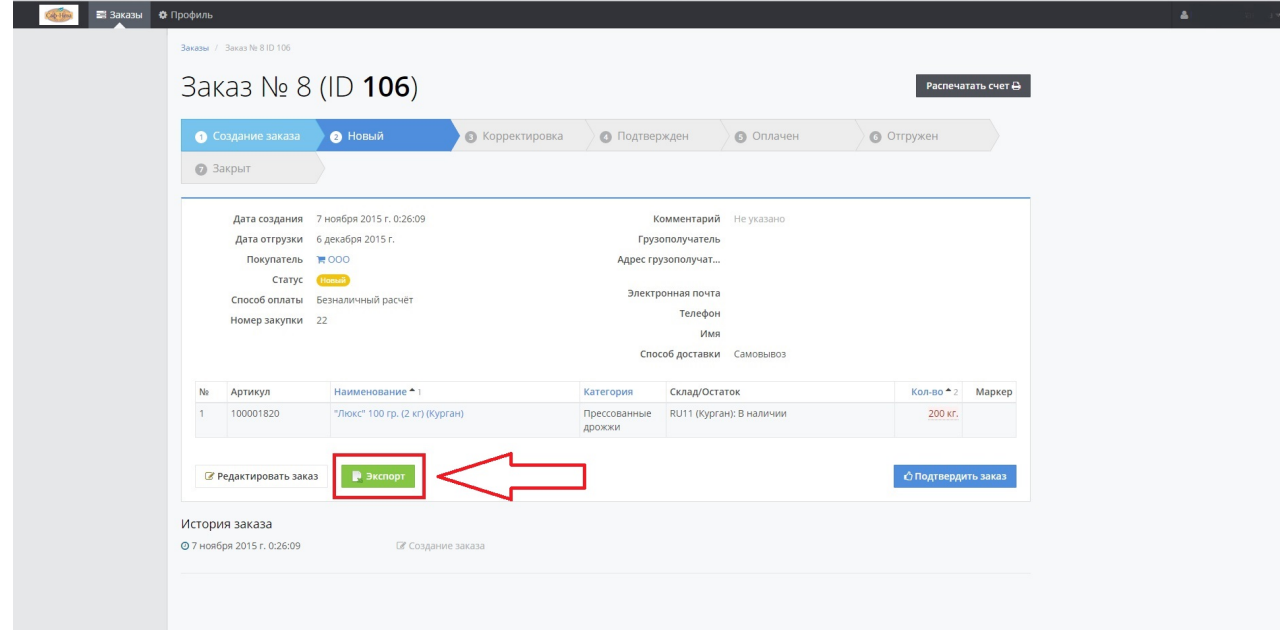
Заказы Профиль

Заказы / Заказ № 8 ID 106

Заказ № 8 (ID **106**)

Распечатать счет

1 Создание заказа
2 Новый
3 Корректировка
4 Подтвержден
5 Оплачен
6 Отгружен
7 Закрыт

Дата создания 7 ноября 2015 г. 0:26:09
Дата отгрузки 6 декабря 2015 г.
Покупатель ООО
Статус Новый
Способ оплаты Безналичный расчёт
Номер закупки 22

Комментарий Не указано
Грузополучатель
Адрес грузополучат...
Электронная почта
Телефон
Имя
Способ доставки Самовывоз

| № | Артикул | Наименование 1 | Категория | Склад/Остаток | Кол-во 2 | Маркер |
|---|---|---|---|---|---|---|
| 1 | 100001820 | "Люкс" 100 гр. (2 кг) (Курган) | Прессованные дрожжи | RU11 (Курган): В наличии | 200 кг. | |

Редактировать заказ
Экспорт
Подтвердить заказ

История заказа
7 ноября 2015 г. 0:26:09
Создание заказа